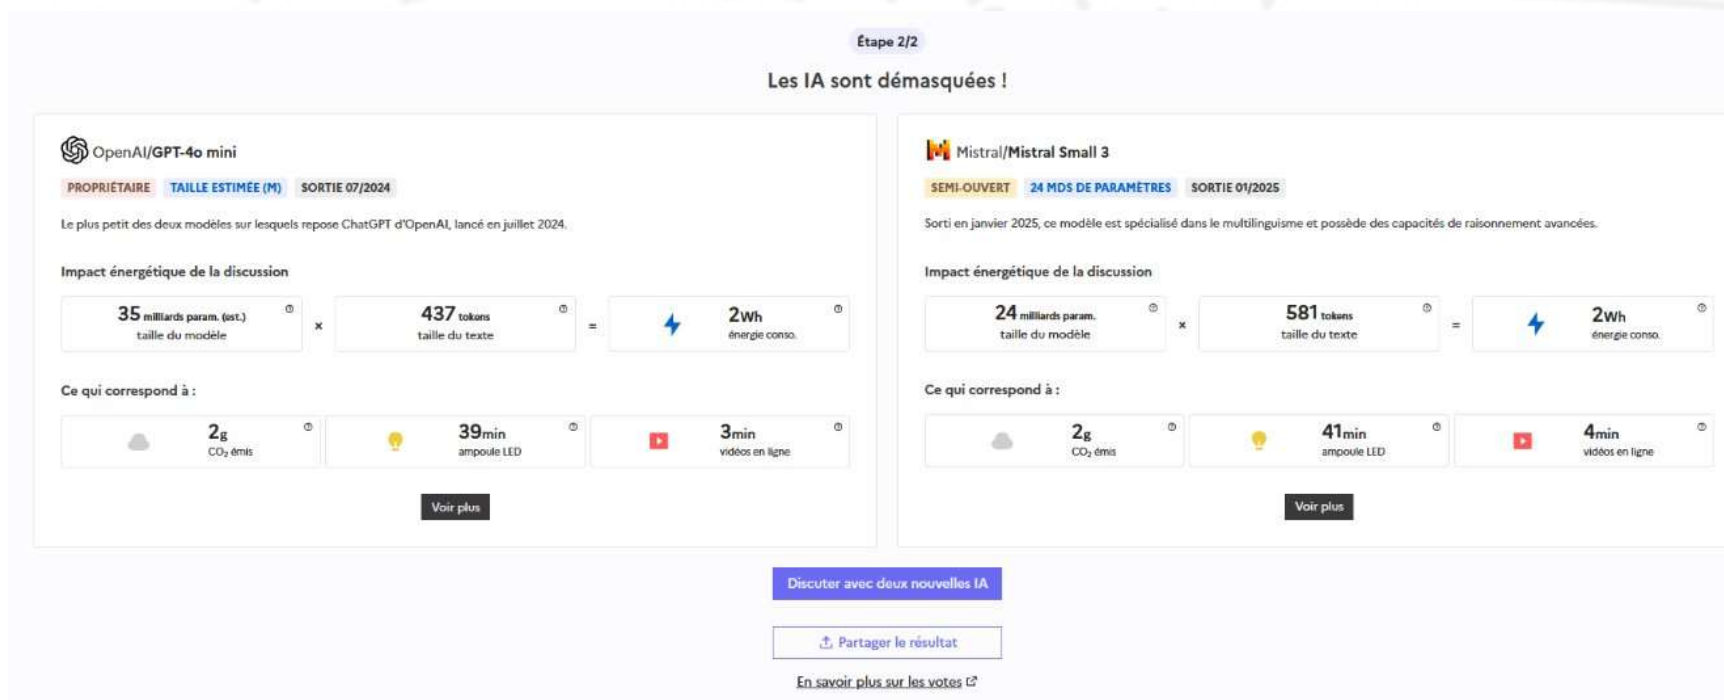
Étape 2/2

Les IA sont démasquées !

OpenAI/GPT-4o mini

PROPRIÉTAIRE TAILLE ESTIMÉE (M) SORTIE 07/2024

Le plus petit des deux modèles sur lesquels repose ChatGPT d'OpenAI, lancé en juillet 2024.

Impact énergétique de la discussion

| 35 milliards param. (est.) taille du modèle | × | 437 tokens taille du texte | = | 2Wh énergie conso. |
|---|---|---|---|---|

Ce qui correspond à :

| 2g $CO_2$ émis | 39min ampoule LED | 3min vidéos en ligne |
|---|---|---|

Voir plus

Mistral/Mistral Small 3

SEMI-OUVERT 24 MDS DE PARAMÈTRES SORTIE 01/2025

Sorti en janvier 2025, ce modèle est spécialisé dans le multilinguisme et possède des capacités de raisonnement avancées.

Impact énergétique de la discussion

| 24 milliards param. taille du modèle | × | 581 tokens taille du texte | = | 2Wh énergie conso. |
|---|---|---|---|---|

Ce qui correspond à :

| 2g $CO_2$ émis | 41min ampoule LED | 4min vidéos en ligne |
|---|---|---|

Voir plus

Discuter avec deux nouvelles IA

Partager le résultat

En savoir plus sur les votes